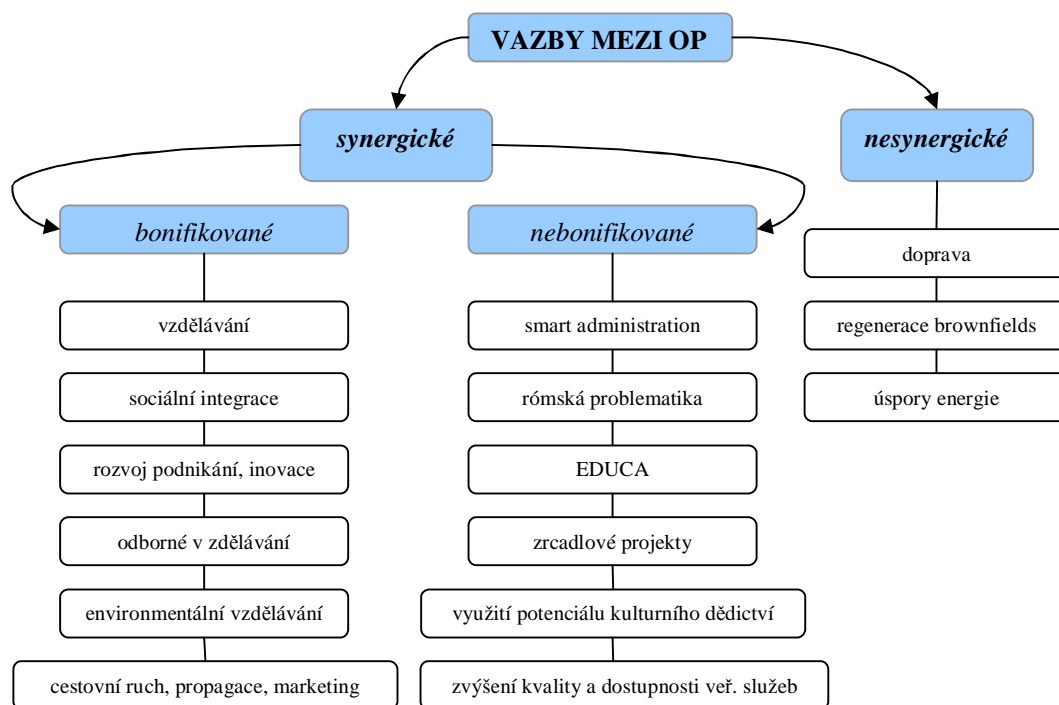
VAZBY MEZI OP

synergické

nesynergické

bonifikované

nebonifikované

vzdělávání

sociální integrace

rozvoj podnikání, inovace

odborné v zdělávání

environmentální vzdělávání

cestovní ruch, propagace, marketing

smart administration

rómská problematika

EDUCA

zrcadlové projekty

využití potenciálu kulturního dědictví

zvýšení kvality a dostupnosti veř. služeb

doprava

regenerace brownfields

úspory energie